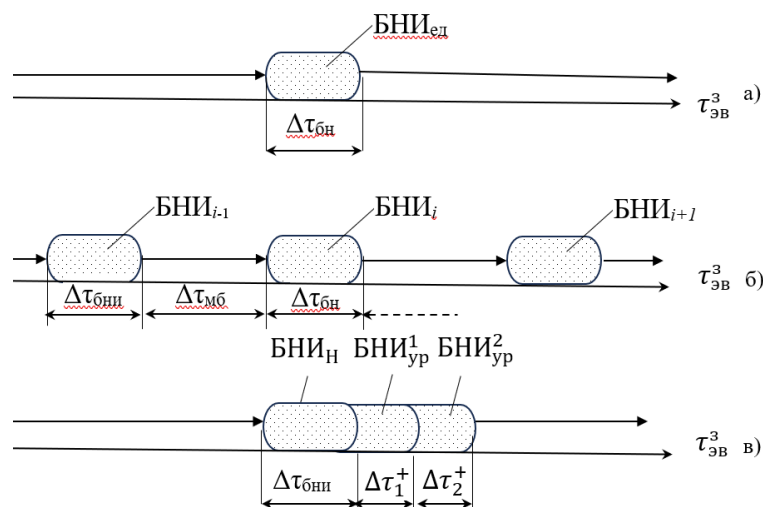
БНИ$_{ед}$

$\tau^{з}_{эв}$ а)

$\Delta\tau_{бн}$

БНИ$_{i-1}$

БНИ$_{i}$

БНИ$_{i+1}$

$\tau^{з}_{эв}$ б)

$\Delta\tau_{бни}$ $\Delta\tau_{мб}$ $\Delta\tau_{бн}$

БНИ$_{н}$ БНИ$^{1}_{ур}$ БНИ$^{2}_{ур}$

$\tau^{з}_{эв}$ в)

$\Delta\tau_{бни}$ $\Delta\tau^{+}_{1}$ $\Delta\tau^{+}_{2}$